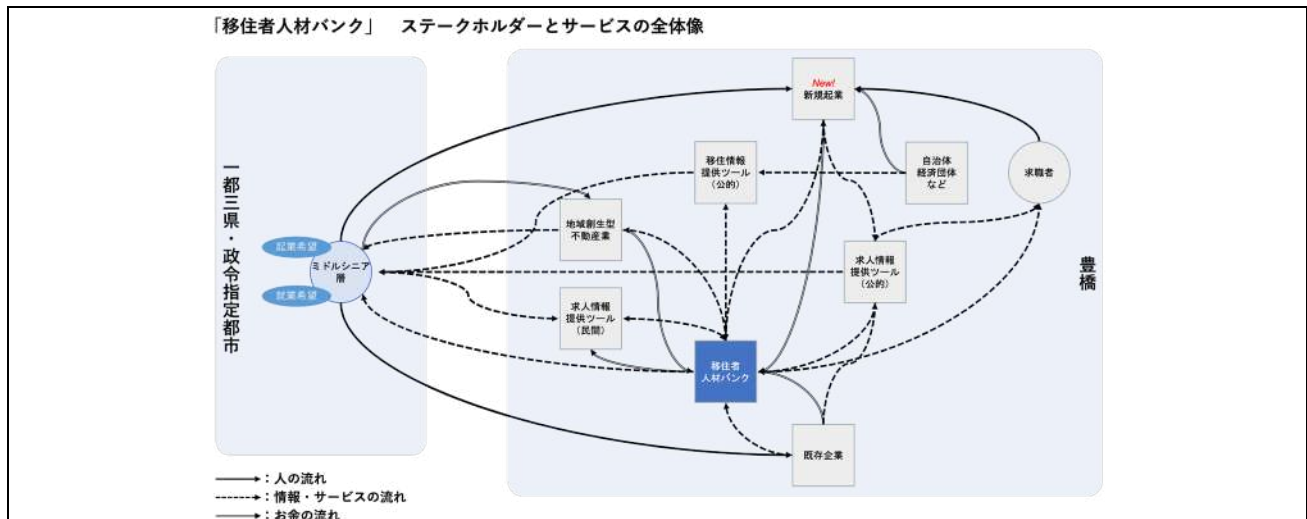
「移住者人材バンク」　ステークホルダーとサービスの全体像

一都三県・政令指定都市

起業希望

就業希望

ミドルシニア層

New!
新規起業

移住情報提供ツール（公的）

自治体経済団体など

求職者

地域創生型不動産業

求人情報提供ツール（公的）

求人情報提供ツール（民間）

移住者人材バンク

既存企業

豊橋

→：人の流れ
-----→：情報・サービスの流れ
→：お金の流れ